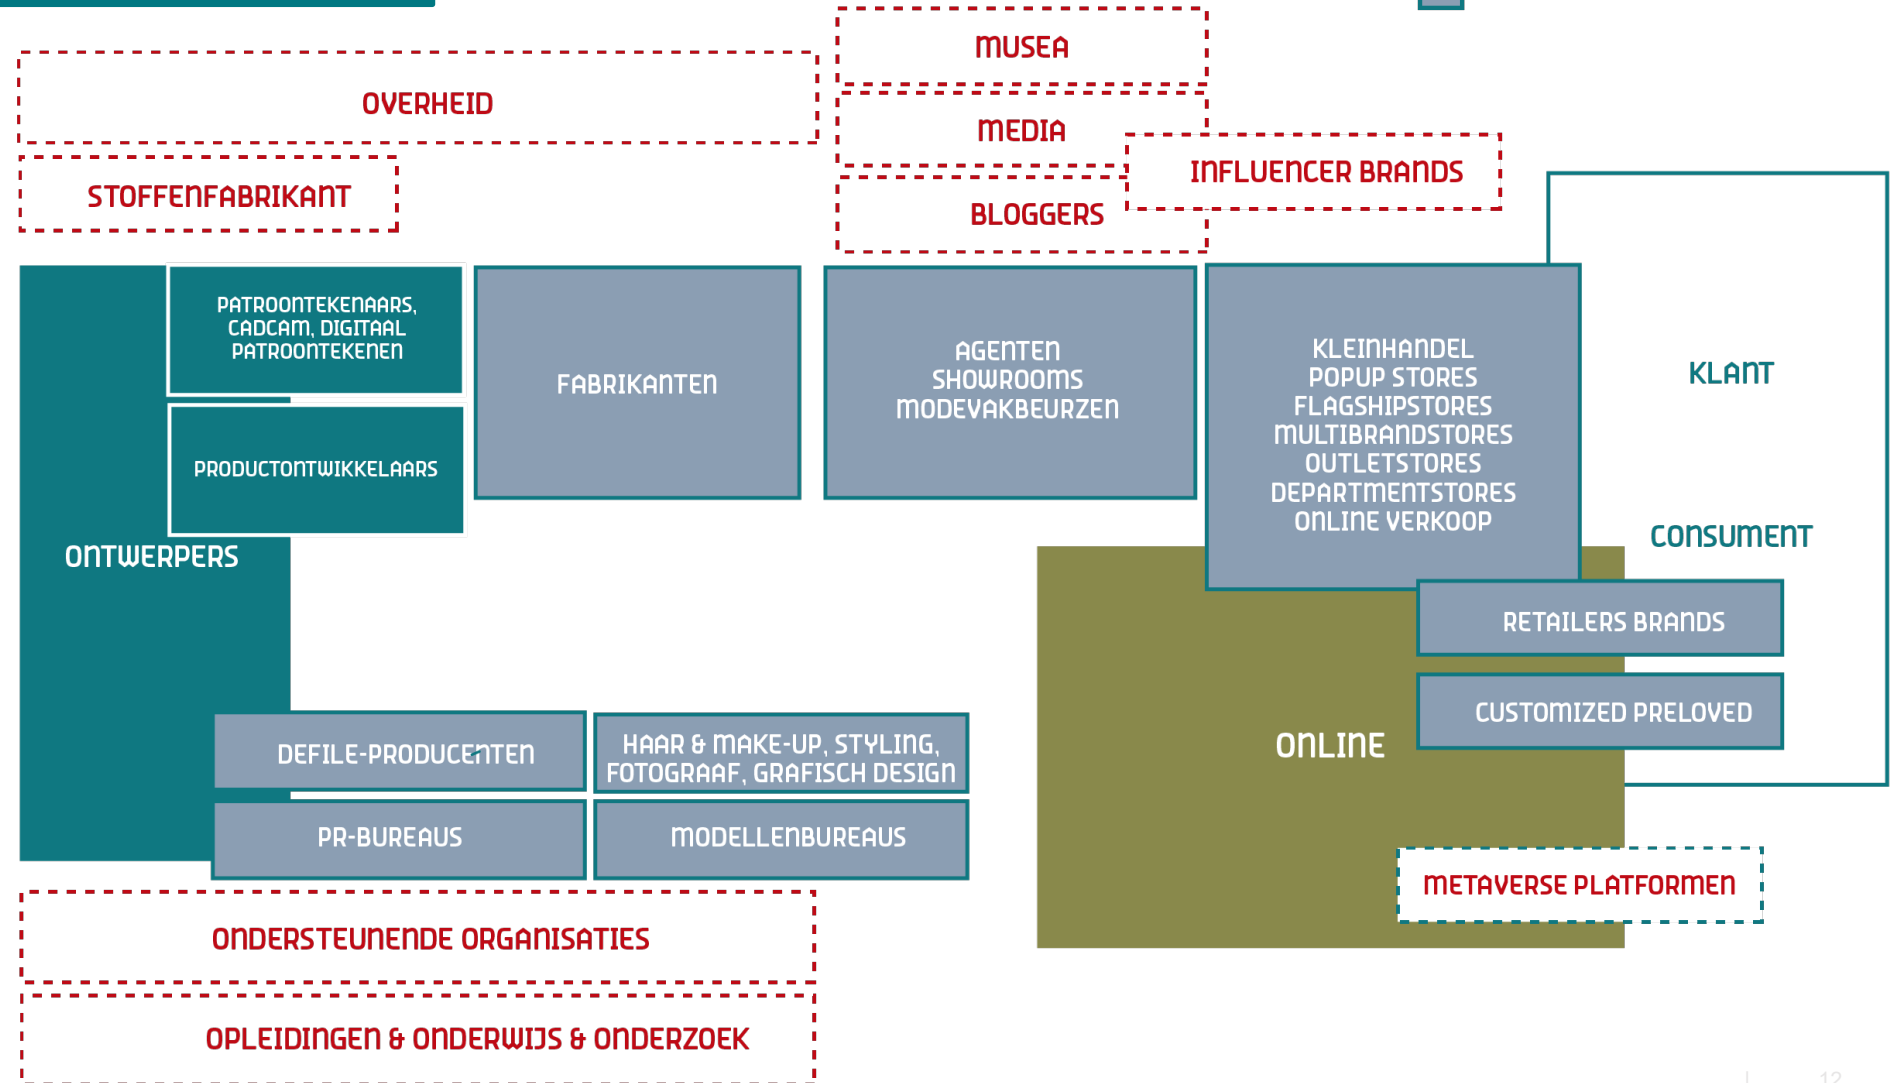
MUSEA

OVERHEID

MEDIA

INFLUENCER BRANDS

STOFFENFABRIKANT

BLOGGERS

PATROONTEKENAARS, CADCAM, DIGITAAL PATROONTEKENEN

FABRIKANTEN

AGENTEN SHOWROOMS MODEVAKBEURZEN

KLEINHANDEL POPUP STORES FLAGSHIPSTORES MULTIBRANDSTORES OUTLETSTORES DEPARTMENTSTORES ONLINE VERKOOP

KLANT

PRODUCTONTWIKKELAARS

ONTWERPERS

CONSUMENT

RETAILERS BRANDS

CUSTOMIZED PRELOVED

DEFILE-PRODUCENTEN

HAAR & MAKE-UP, STYLING, FOTOGRAAF, GRAFISCH DESIGN

ONLINE

PR-BUREAUS

MODELLENBUREAUS

METAVERSE PLATFORMEN

ONDERSTEUNENDE ORGANISATIES

OPLEIDINGEN & ONDERWIJS & ONDERZOEK

12